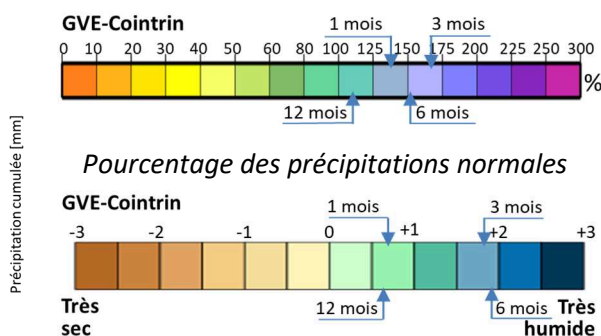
GVE-Cointrin

1 mois

3 mois

0 10 20 30 40 50 60 80 100 125 150 175 200 225 250 300

%

12 mois

6 mois

Pourcentage des précipitations normales

Précipitation cumulée [mm]

GVE-Cointrin

1 mois

3 mois

-3 -2 -1 0 +1 +2 +3

Très sec

12 mois

6 mois

Très humide